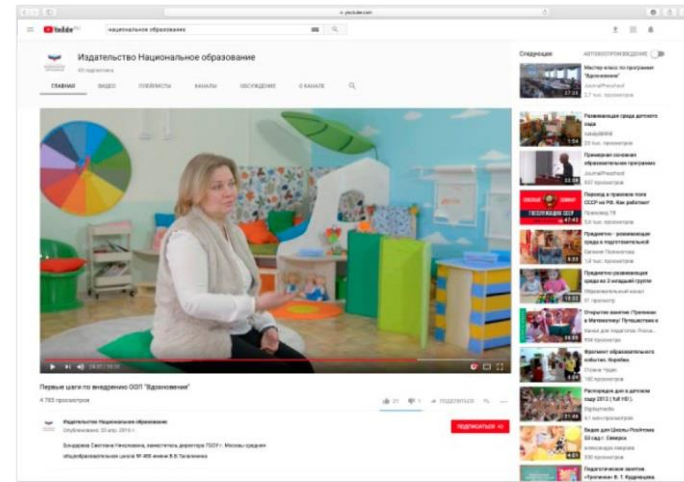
YouTube

национальное образование

Издательство Национальное образование

ГЛАВНАЯ　ВИДЕО　ПЛЕЙЛИСТЫ　КАНАЛЫ　ОБСУЖДЕНИЕ　О КАНАЛЕ

Первые шаги по внедрению ООП "Вдохновение"

4 783 просмотров

Издательство Национальное образование
Опубликовано: 22 апр. 2016 г.

ПОДПИСАТЬСЯ

Бондарева Светлана Николаевна, заместитель директора ГБОУ г. Москвы средняя общеобразовательная школа № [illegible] имени В.В. Талалихина

Следующее　АВТОВОСПРОИЗВЕДЕНИЕ

Мастер-класс по программе "Вдохновение"

Развивающая среда детского сада

Примерная основная образовательная программа

Переход в правовое поле СССР на РФ. Как работает

Предметно - развивающая среда в подготовительной

Предметно-развивающая среда во 2 младшей группе

Открытое занятие. Прогулки в Математику! Путешествия в

Фрагмент образовательного события. Коробка

Распорядок дня в детском саду 2013 ( full HD )

Видео для Школы Роскотова 23 сад г. Северск

Педагогическое занятие «Прогулки» В. Т. Кудрявцева